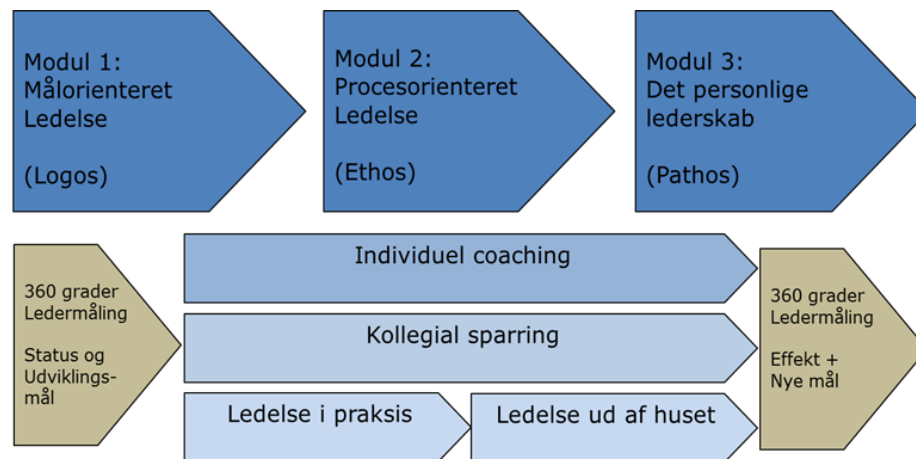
Modul 1:
Målorienteret
Ledelse

(Logos)

Modul 2:
Procesorienteret
Ledelse

(Ethos)

Modul 3:
Det personlige
lederskab

(Pathos)

360 grader
Ledermåling

Status og
Udviklingsmål

Individuel coaching

Kollegial sparring

Ledelse i praksis

Ledelse ud af huset

360 grader
Ledermåling

Effekt +
Nye mål